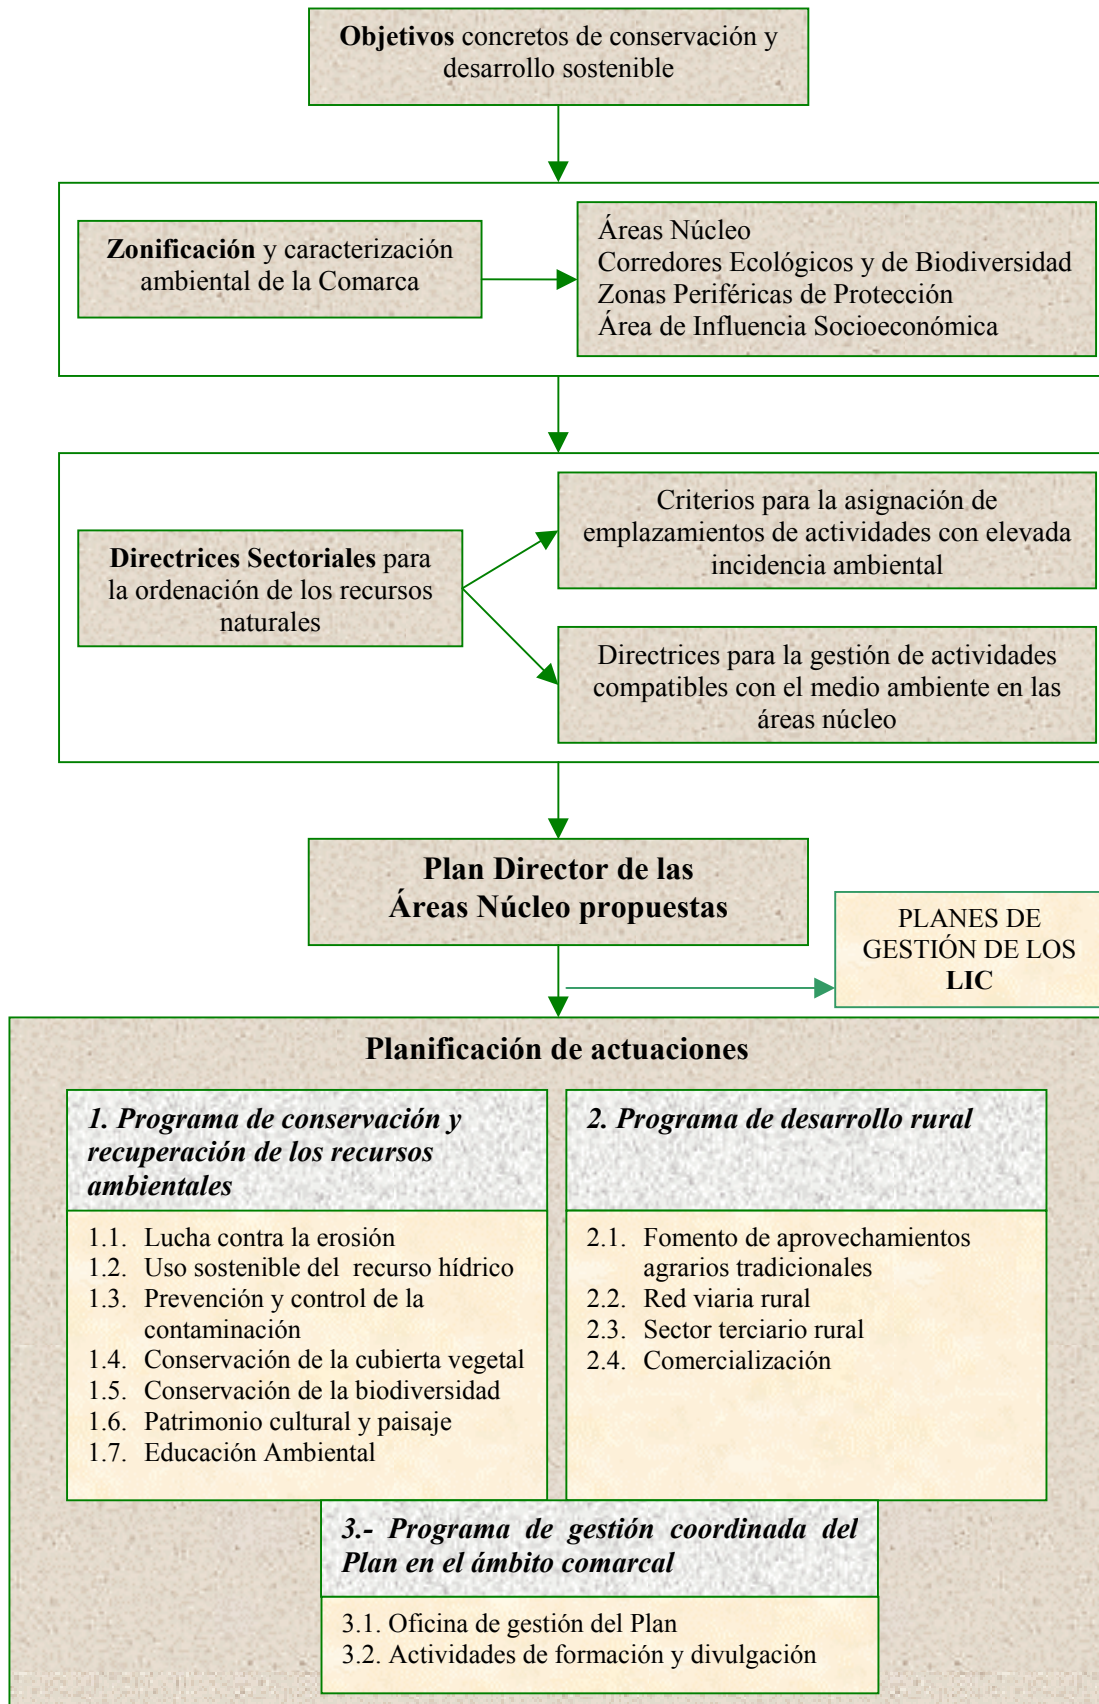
**Objetivos** concretos de conservación y desarrollo sostenible

**Zonificación** y caracterización ambiental de la Comarca

Áreas Núcleo
Corredores Ecológicos y de Biodiversidad
Zonas Periféricas de Protección
Área de Influencia Socioeconómica

**Directrices Sectoriales** para la ordenación de los recursos naturales

Criterios para la asignación de emplazamientos de actividades con elevada incidencia ambiental

Directrices para la gestión de actividades compatibles con el medio ambiente en las áreas núcleo

**Plan Director de las Áreas Núcleo propuestas**

PLANES DE GESTIÓN DE LOS **LIC**

**Planificación de actuaciones**

***1. Programa de conservación y recuperación de los recursos ambientales***

1.1. Lucha contra la erosión
1.2. Uso sostenible del recurso hídrico
1.3. Prevención y control de la contaminación
1.4. Conservación de la cubierta vegetal
1.5. Conservación de la biodiversidad
1.6. Patrimonio cultural y paisaje
1.7. Educación Ambiental

***2. Programa de desarrollo rural***

2.1. Fomento de aprovechamientos agrarios tradicionales
2.2. Red viaria rural
2.3. Sector terciario rural
2.4. Comercialización

***3.- Programa de gestión coordinada del Plan en el ámbito comarcal***

3.1. Oficina de gestión del Plan
3.2. Actividades de formación y divulgación